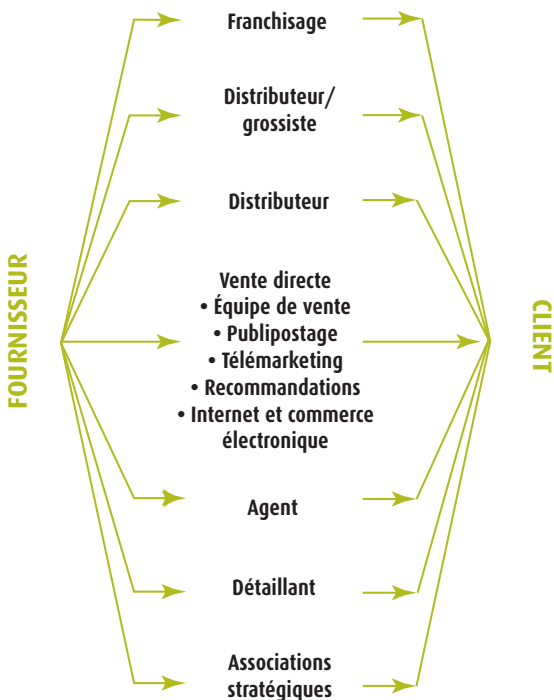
FOURNISSEUR

Franchisage

Distributeur/ grossiste

Distributeur

Vente directe
• Équipe de vente
• Publipostage
• Télémarketing
• Recommandations
• Internet et commerce électronique

Agent

Détaillant

Associations stratégiques

CLIENT